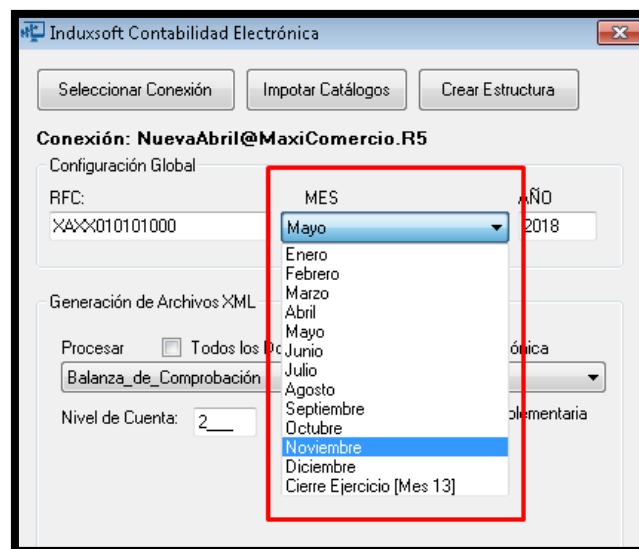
Induxsoft Contabilidad Electrónica

Seleccionar Conexión
Impotar Catálogos
Crear Estructura

Conexión: NuevaAbril@MaxiComercio.R5

Configuración Global
RFC:
XAXX010101000
MES
Mayo
AÑO
2018

Generación de Archivos XML
Procesar
Todos los D
ónica
Balanza_de_Comprobación
Nivel de Cuenta: 2___
plementaria

Enero
Febrero
Marzo
Abril
Mayo
Junio
Julio
Agosto
Septiembre
Octubre
Noviembre
Diciembre
Cierre Ejercicio [Mes 13]